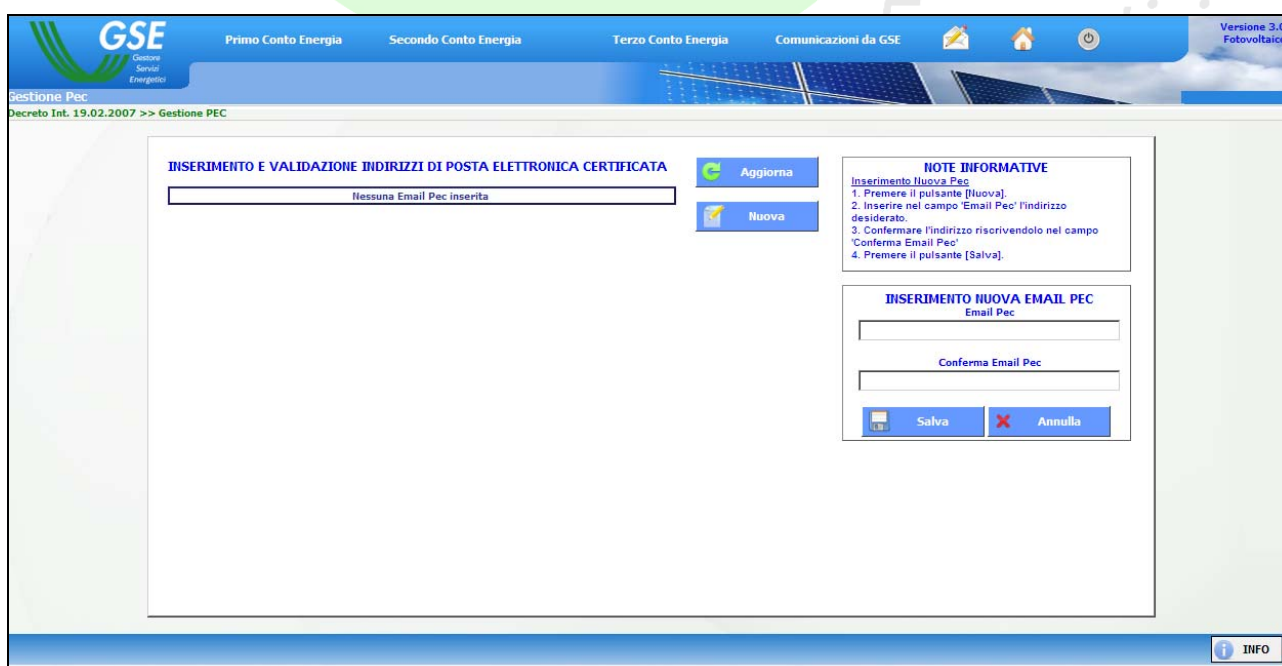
GSE
Gestore Servizi Energetici

Primo Conto Energia
Secondo Conto Energia
Terzo Conto Energia
Comunicazioni da GSE

Versione 3.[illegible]
Fotovoltaic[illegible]

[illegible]estione Pec
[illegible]ecreto Int. 19.02.2007 >> Gestione PEC

INSERIMENTO E VALIDAZIONE INDIRIZZI DI POSTA ELETTRONICA CERTIFICATA

Nessuna Email Pec inserita

Aggiorna

Nuova

NOTE INFORMATIVE
Inserimento Nuova Pec
1. Premere il pulsante [Nuova].
2. Inserire nel campo 'Email Pec' l'indirizzo desiderato.
3. Confermare l'indirizzo riscrivendolo nel campo 'Conferma Email Pec'
4. Premere il pulsante [Salva].

INSERIMENTO NUOVA EMAIL PEC
Email Pec

Conferma Email Pec

Salva
Annulla

INFO